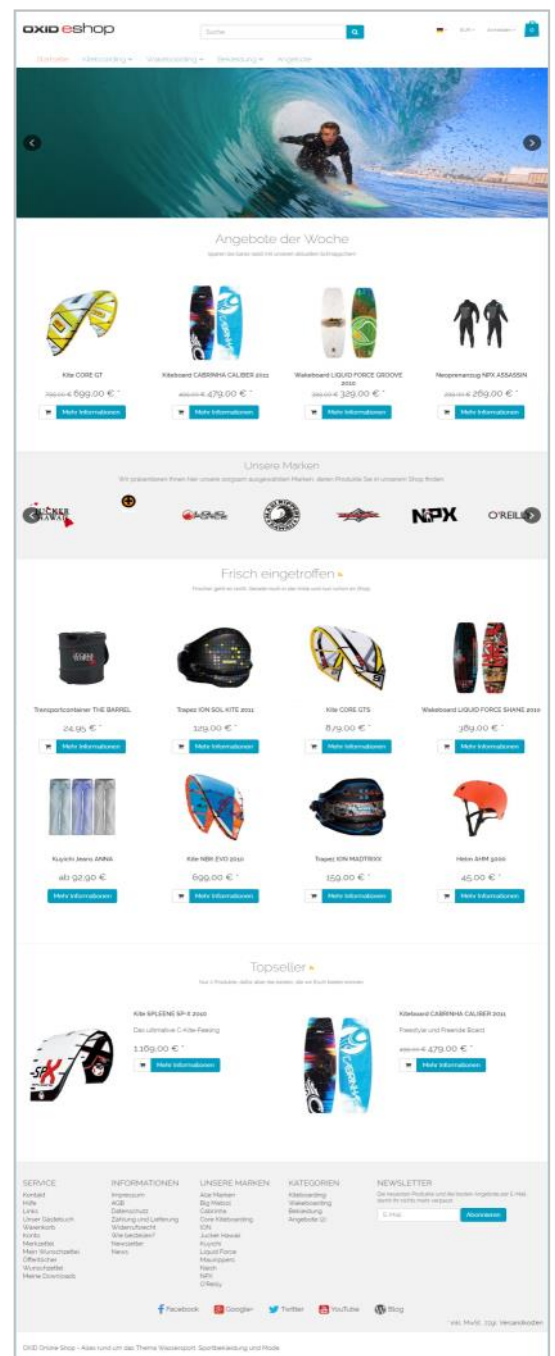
OXID eshop

Suche

EUR

Startseite Kiteboarding Wakeboarding Bekleidung Angebote

Angebote der Woche

Kite CORE GT

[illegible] 699,00 € *

Mehr Informationen

Kiteboard CABRINHA CALIBER 2011

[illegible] 479,00 € *

Mehr Informationen

Wakeboard LIQUID FORCE GROOVE 2010

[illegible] 329,00 € *

Mehr Informationen

Neoprenanzug NPX ASSASSIN

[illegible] 269,00 € *

Mehr Informationen

Unsere Marken

NPX

O'REILLY

Frisch eingetroffen

Transportcontainer THE BARREL

24,95 € *

Mehr Informationen

Trapez ION SOL KITE 2011

129,00 € *

Mehr Informationen

Kite CORE GTS

879,00 € *

Mehr Informationen

Wakeboard LIQUID FORCE SHANE 2010

389,00 € *

Mehr Informationen

Kuyichi Jeans ANNA

ab 92,90 €

Mehr Informationen

Kite NBK EVO 2010

699,00 € *

Mehr Informationen

Trapez ION MADTRIXX

159,00 € *

Mehr Informationen

Helm AHM 3000

45,00 € *

Mehr Informationen

Topseller

Kite SPLEENE SP-X 2010

Das ultimative C-Kite-Feeling

1.169,00 € *

Mehr Informationen

Kiteboard CABRINHA CALIBER 2011

Freestyle und Freeride Board

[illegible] 479,00 € *

Mehr Informationen

SERVICE
Kontakt
Hilfe
Links
Unser Gästebuch
Warenkorb
Konto
Merkzettel
Mein Wunschzettel
Öffentlicher Wunschzettel
Meine Downloads

INFORMATIONEN
Impressum
AGB
Datenschutz
Zahlung und Lieferung
Widerrufsrecht
Wie bestellen?
Newsletter
News

UNSERE MARKEN
Alle Marken
Big Pack
Cabrinha
Core Kiteboarding
ION
Jucker Hawaii
Kuyichi
Liquid Force
Mauirippers
Naish
NPX
O'Reilly

KATEGORIEN
Kiteboarding
Wakeboarding
Bekleidung
Angebote

NEWSLETTER

E-Mail

Abonnieren

Facebook Google+ Twitter YouTube Blog

OXID Online Shop - Alles rund um das Thema Wassersport, Sportbekleidung und Mode